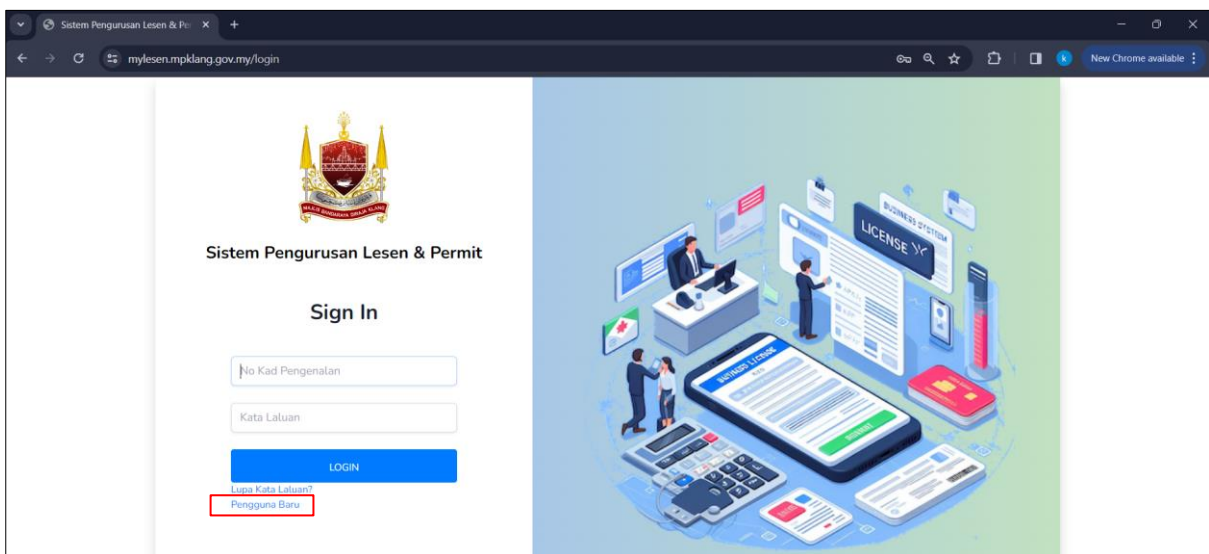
Sistem Pengurusan Lesen & Pe

mylesen.mpklang.gov.my/login

New Chrome available

MAJLIS BANDARAYA DIRAJA KLANG

Sistem Pengurusan Lesen & Permit

Sign In

No Kad Pengenalan

Kata Laluan

LOGIN

Lupa Kata Laluan?

Pengguna Baru

BUSINESS SYSTEM

LICENSE

BUSINESS LICENSE